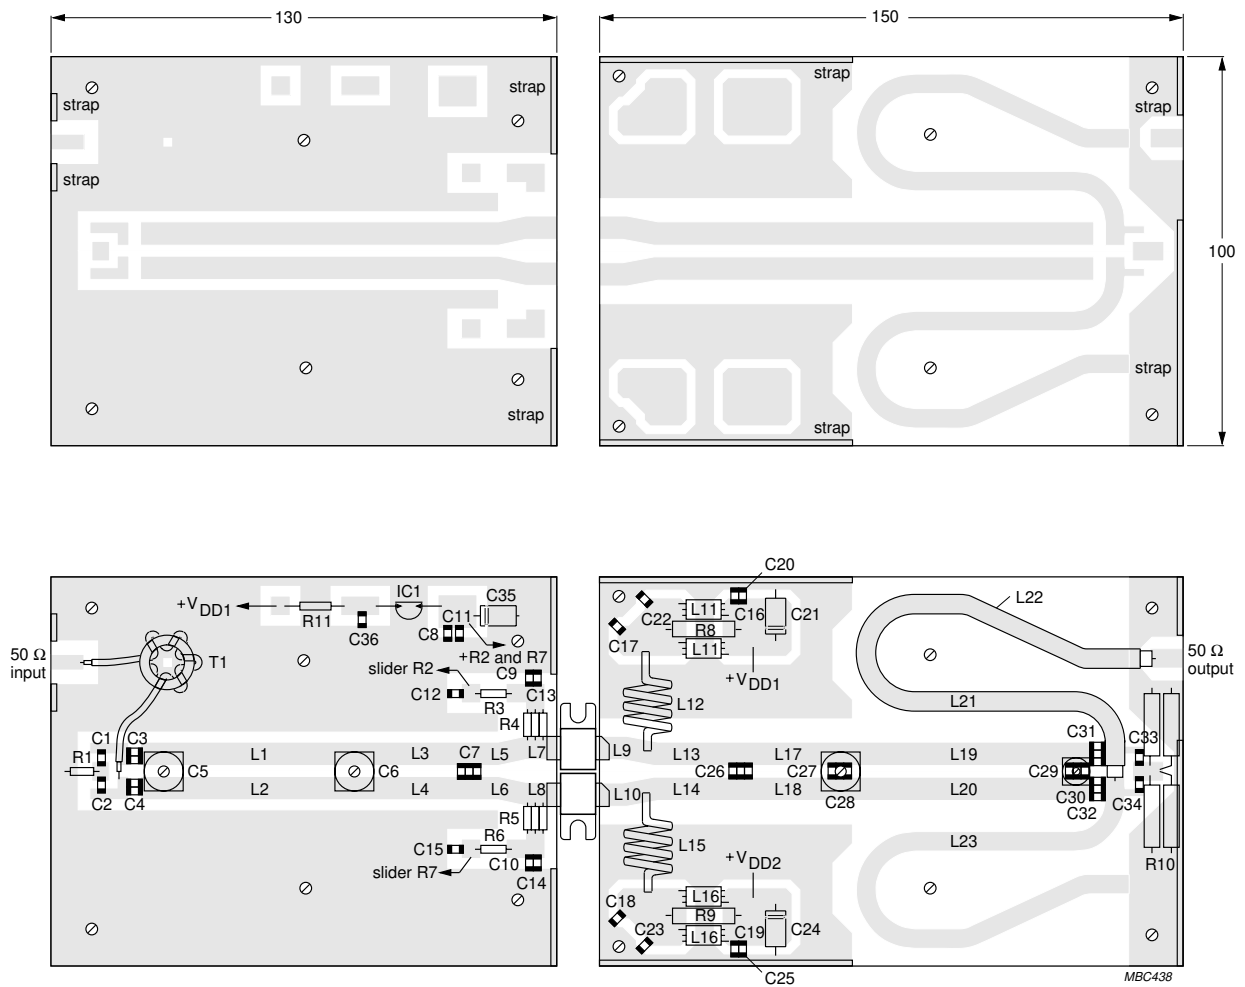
130

150

strap

strap

strap

strap

strap

strap

strap

strap

strap

100

+V$_{DD1}$

R11

IC1

C35

C36

C11

C8

+R2 and R7

50 Ω input

T1

slider R2

C9

C12

R3

C13

R4

C1

C3

R1

C5

L1

C6

L3

C7

L5

L7

C2

C4

L2

L4

L6

L8

R5

C15

R6

slider R7

C10

C14

C20

L22

C22

L11

C16

C21

R8

C17

L11

+V$_{DD1}$

50 Ω output

L12

L21

L9

L13

L17

L19

C31

C33

C26

C27

C29

L10

L14

L18

C28

L20

C30

C32

C34

L15

+V$_{DD2}$

L23

R10

L16

C18

R9

C23

L16

C19

C24

C25

MBC438